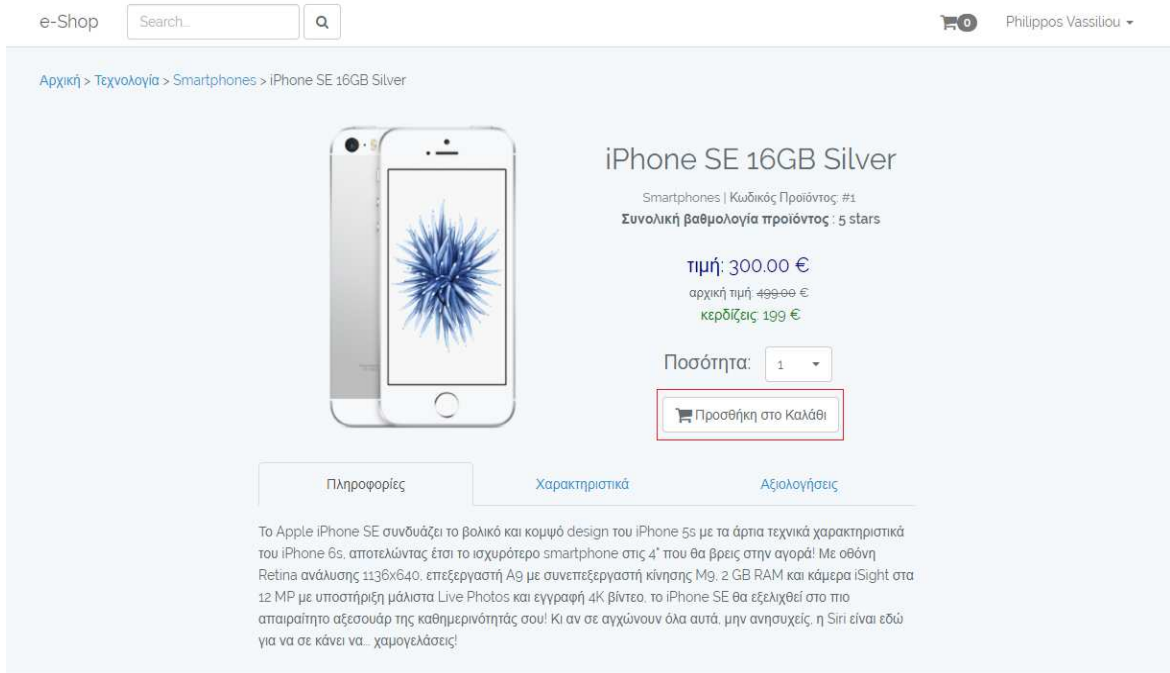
e-Shop Search... 0 Philippos Vassiliou

Αρχική > Τεχνολογία > Smartphones > iPhone SE 16GB Silver

iPhone SE 16GB Silver

Smartphones | Κωδικός Προϊόντος: #1
Συνολική βαθμολογία προϊόντος : 5 stars

τιμή: 300.00 €
αρχική τιμή: ~~499.00~~ €
κερδίζεις: 199 €

Ποσότητα: 1

Προσθήκη στο Καλάθι

Πληροφορίες | Χαρακτηριστικά | Αξιολογήσεις

Το Apple iPhone SE συνδυάζει το βολικό και κομψό design του iPhone 5s με τα άρτια τεχνικά χαρακτηριστικά του iPhone 6s, αποτελώντας έτσι το ισχυρότερο smartphone στις 4" που θα βρεις στην αγορά! Με οθόνη Retina ανάλυσης 1136x640, επεξεργαστή A9 με συνεπεξεργαστή κίνησης M9, 2 GB RAM και κάμερα iSight στα 12 MP με υποστήριξη μάλιστα Live Photos και εγγραφή 4K βίντεο, το iPhone SE θα εξελιχθεί στο πιο απαραίτητο αξεσουάρ της καθημερινότητάς σου! Κι αν σε αγχώνουν όλα αυτά, μην ανησυχείς, η Siri είναι εδώ για να σε κάνει να... χαμογελάσεις!